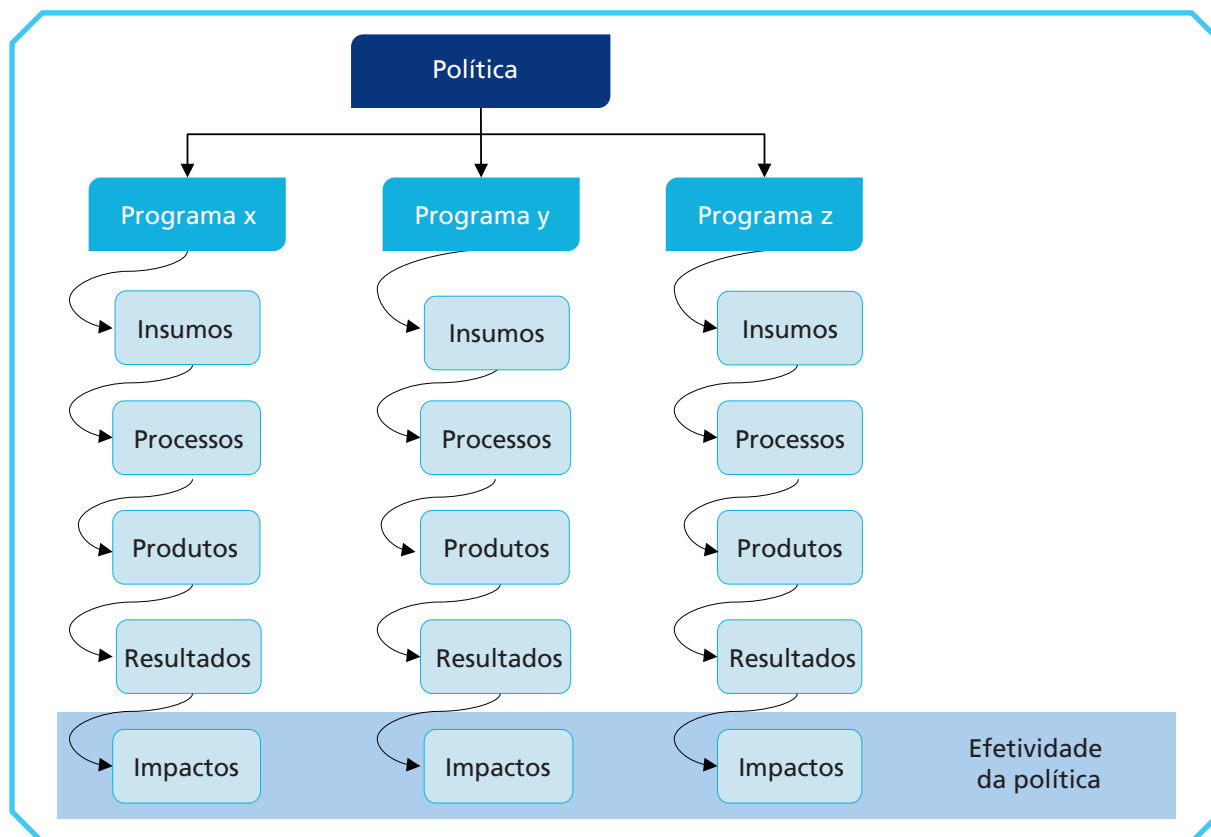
Política

Programa x

Insumos

Processos

Produtos

Resultados

Impactos

Programa y

Insumos

Processos

Produtos

Resultados

Impactos

Programa z

Insumos

Processos

Produtos

Resultados

Impactos

Efetividade da política